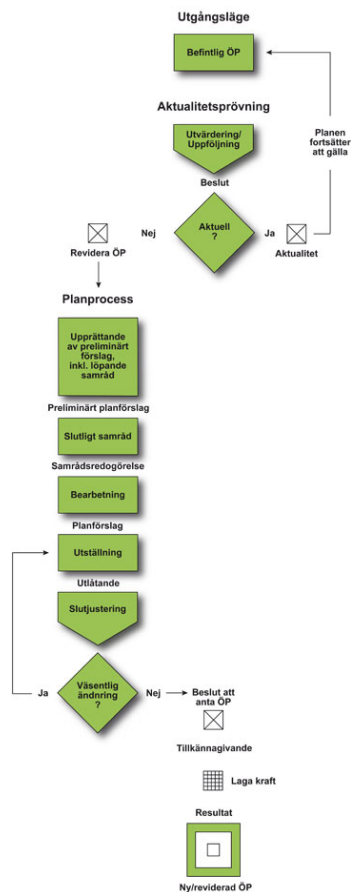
Utgångsläge

Befintlig ÖP

Aktualitetsprövning

Utvärdering/ Uppföljning

Planen fortsätter att gälla

Beslut

Nej

Aktuell ?

Ja

Revidera ÖP

Aktualitet

Planprocess

Upprättande av preliminärt förslag, inkl. löpande samråd

Preliminärt planförslag

Slutligt samråd

Samrådsredogörelse

Bearbetning

Planförslag

Utställning

Utlåtande

Slutjustering

Ja

Väsentlig ändnring ?

Nej

Beslut att anta ÖP

Tillkännagivande

Laga kraft

Resultat

Ny/reviderad ÖP